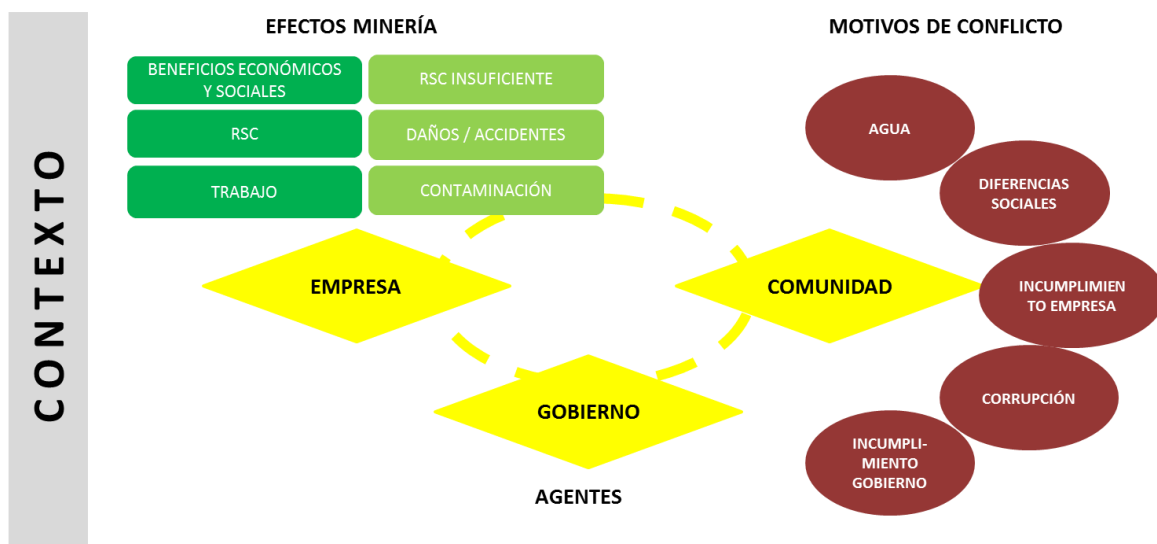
CONTEXTO

EFECTOS MINERÍA

BENEFICIOS ECONÓMICOS Y SOCIALES

RSC INSUFICIENTE

RSC

DAÑOS / ACCIDENTES

TRABAJO

CONTAMINACIÓN

MOTIVOS DE CONFLICTO

AGUA

DIFERENCIAS SOCIALES

INCUMPLIMIENTO EMPRESA

CORRUPCIÓN

INCUMPLIMIENTO GOBIERNO

EMPRESA

COMUNIDAD

GOBIERNO

AGENTES